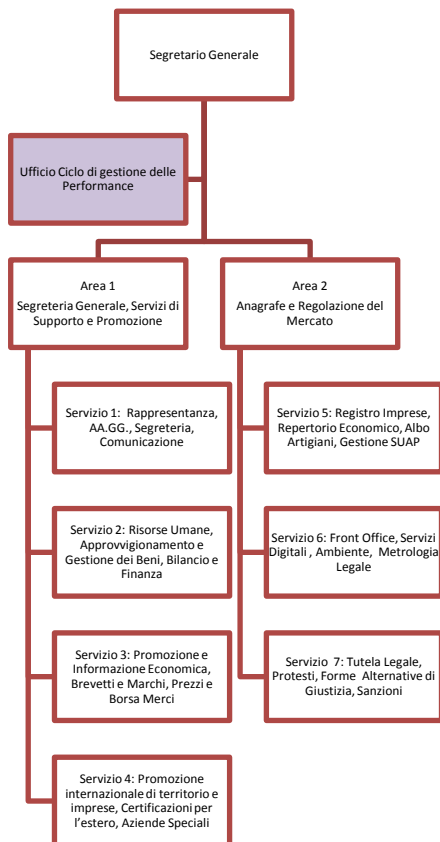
Segretario Generale

Ufficio Ciclo di gestione delle Performance

Area 1
Segreteria Generale, Servizi di Supporto e Promozione

Servizio 1: Rappresentanza, AA.GG., Segreteria, Comunicazione

Servizio 2: Risorse Umane, Approvvigionamento e Gestione dei Beni, Bilancio e Finanza

Servizio 3: Promozione e Informazione Economica, Brevetti e Marchi, Prezzi e Borsa Merci

Servizio 4: Promozione internazionale di territorio e imprese, Certificazioni per l'estero, Aziende Speciali

Area 2
Anagrafe e Regolazione del Mercato

Servizio 5: Registro Imprese, Repertorio Economico, Albo Artigiani, Gestione SUAP

Servizio 6: Front Office, Servizi Digitali , Ambiente, Metrologia Legale

Servizio 7: Tutela Legale, Protesti, Forme Alternative di Giustizia, Sanzioni